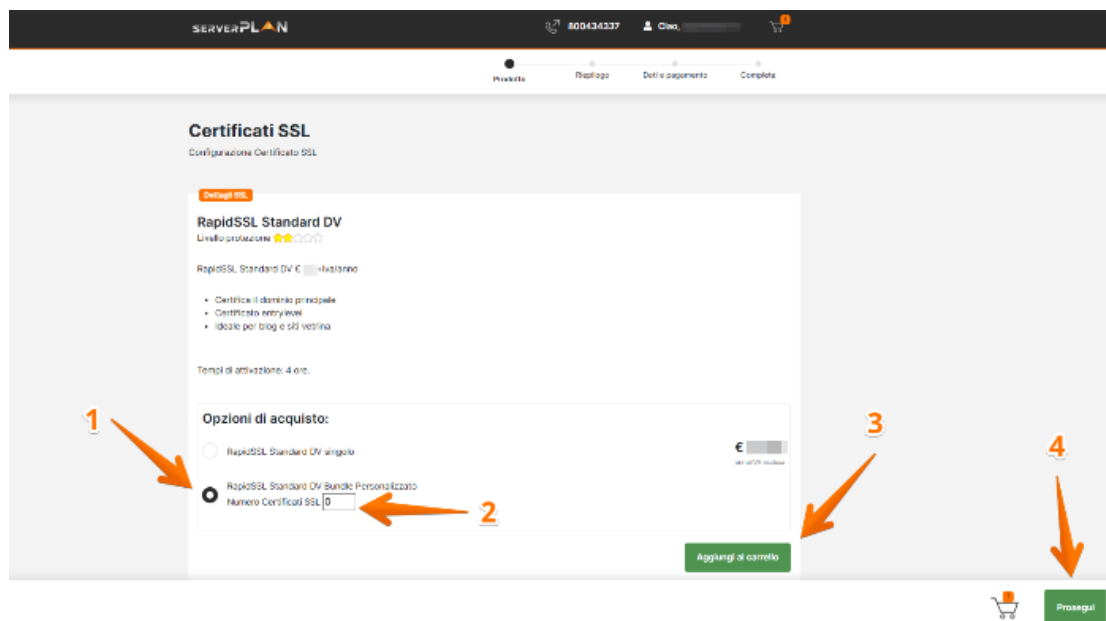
SERVERPLAN

800434337

Ciao, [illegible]

0

Prodotto

Riepilogo

Dati e pagamento

Completa

Certificati SSL

Configurazione Certificato SSL

Dettagli SSL

RapidSSL Standard DV

Livello protezione

RapidSSL Standard DV € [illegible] +iva/anno

- Certifica il dominio principale
- Certificato entry level
- Ideale per blog e siti vetrina

Tempi di attivazione: 4 ore.

Opzioni di acquisto:

RapidSSL Standard DV singolo

€ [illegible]

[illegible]

RapidSSL Standard DV Bundle Personalizzato

Numero Certificati SSL 0

Aggiungi al carrello

Prosegui

1

2

3

4